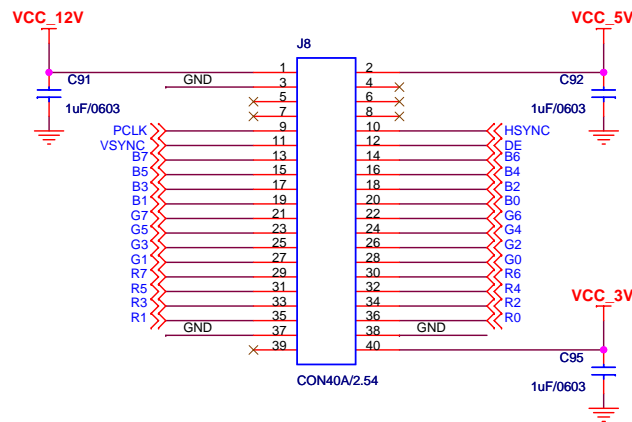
VCC_12V

VCC_5V

J8

C91

1uF/0603

C92

1uF/0603

GND

| | | | | |
|---|---|---|---|---|
| | 1 | 2 | | |
| GND | 3 | 4 | | |
| | 5 | 6 | | |
| | 7 | 8 | | |
| PCLK | 9 | 10 | HSYNC | |
| VSYNC | 11 | 12 | DE | |
| B7 | 13 | 14 | B6 | |
| B5 | 15 | 16 | B4 | |
| B3 | 17 | 18 | B2 | |
| B1 | 19 | 20 | B0 | |
| G7 | 21 | 22 | G6 | |
| G5 | 23 | 24 | G4 | |
| G3 | 25 | 26 | G2 | |
| G1 | 27 | 28 | G0 | |
| R7 | 29 | 30 | R6 | |
| R5 | 31 | 32 | R4 | |
| R3 | 33 | 34 | R2 | |
| R1 | 35 | 36 | R0 | |
| GND | 37 | 38 | GND | |
| | 39 | 40 | | |

VCC_3V

C95

1uF/0603

CON40A/2.54